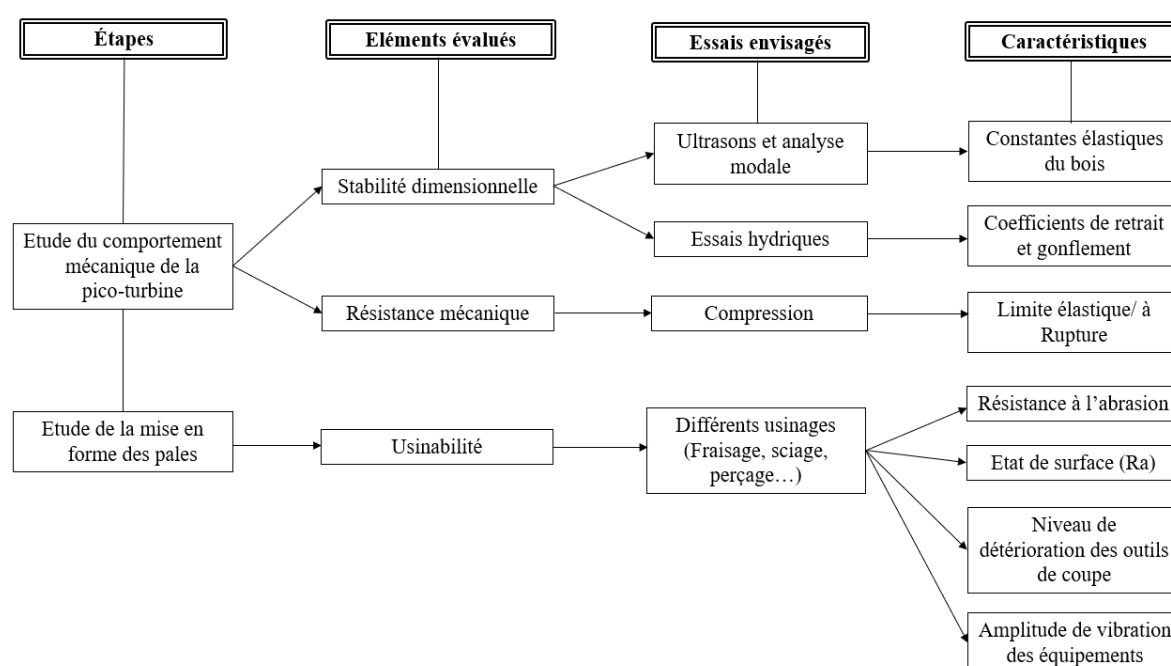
Étapes

Eléments évalués

Essais envisagés

Caractéristiques

Etude du comportement mécanique de la pico-turbine

Stabilité dimensionnelle

Ultrasons et analyse modale

Constantes élastiques du bois

Essais hydriques

Coefficients de retrait et gonflement

Résistance mécanique

Compression

Limite élastique/ à Rupture

Etude de la mise en forme des pales

Usinabilité

Différents usinages (Fraisage, sciage, perçage…)

Résistance à l'abrasion

Etat de surface (Ra)

Niveau de détérioration des outils de coupe

Amplitude de vibration des équipements